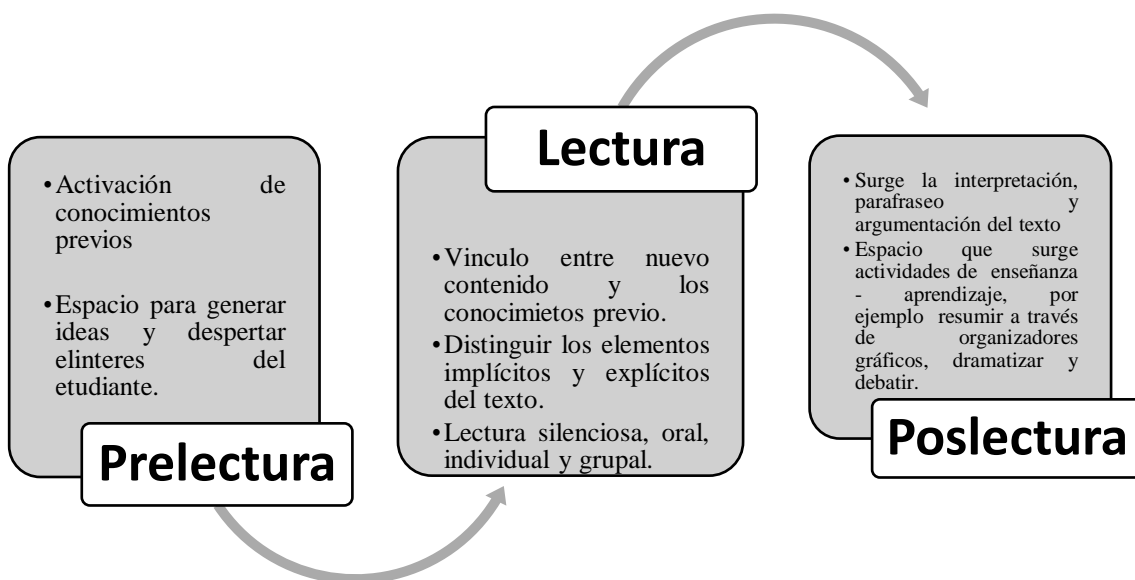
•Activación de conocimientos previos

•Espacio para generar ideas y despertar elinteres del etudiante.

Prelectura

Lectura

•Vinculo entre nuevo contenido y los conocimietos previo.
•Distinguir los elementos implícitos y explícitos del texto.
•Lectura silenciosa, oral, individual y grupal.

•Surge la interpretación, parafraseo y argumentación del texto
•Espacio que surge actividades de enseñanza - aprendizaje, por ejemplo resumir a través de organizadores gráficos, dramatizar y debatir.

Poslectura